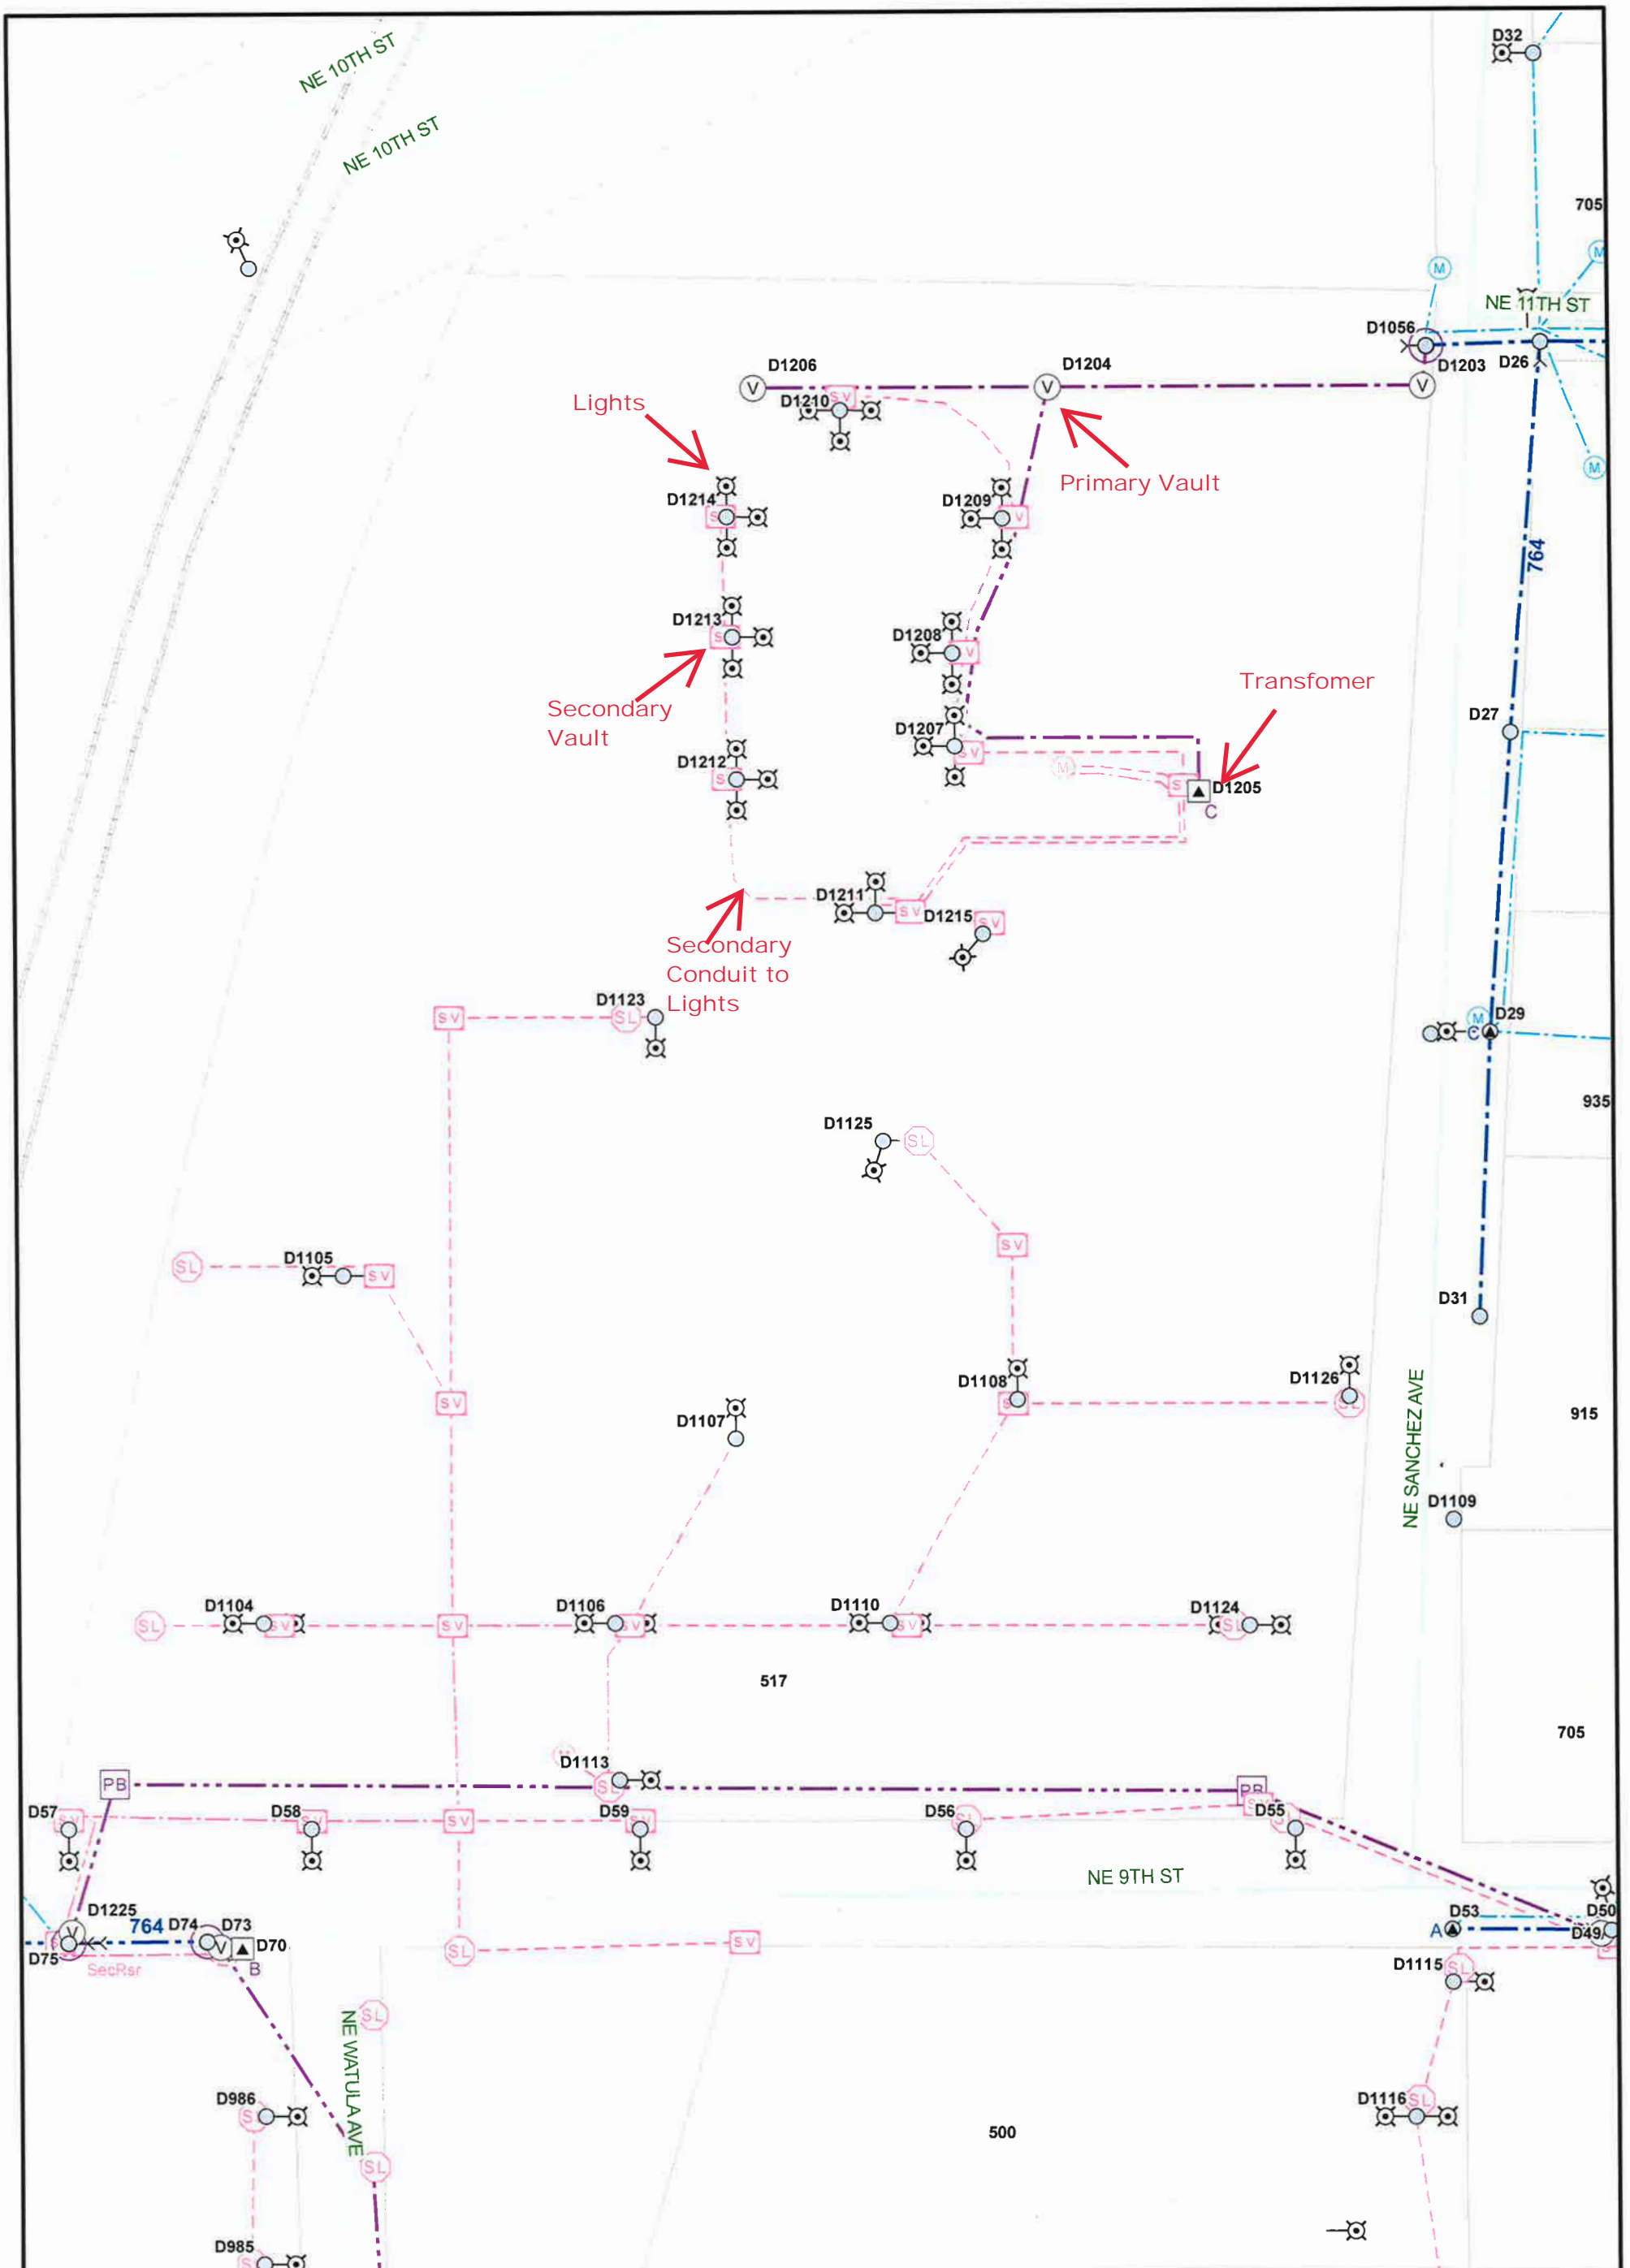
NE 10TH ST
NE 10TH ST
D32
705
NE 11TH ST
D1056
D1203
D26
D1206
D1204
V
V
V
D1210
SV
Lights
Primary Vault
D1214
S
D1209
V
764
D1213
S
D1208
V
Secondary Vault
Transfomer
D27
D1212
S
D1207
SV
M
D1205
C
D1211
SV
D1215
SV
Secondary Conduit to Lights
D1123
SV
SL
M
D29
C
935
D1125
SL
SV
SL
D1105
SV
SV
D31
D1108
D1126
S
SL
D1107
915
NE SANCHEZ AVE
D1109
D1104
SL
SV
SV
D1106
SV
D1110
SV
D1124
SL
517
705
D1113
PB
S
PB
D57
SV
D58
SV
SV
D59
SL
D56
SL
D55
S
NE 9TH ST
D1225
764
D74
D73
D70
V
V
D75
SecRsr
B
SL
SV
D53
A
D50
D49
D1115
SL
NE WATULA AVE
SL
D986
S
D1116
SL
SL
500
D985
S